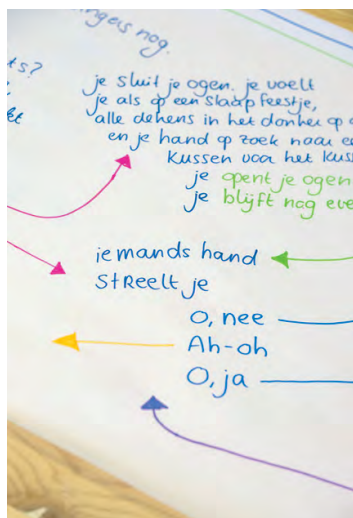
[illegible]ngeis nog.

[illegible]ts?
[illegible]
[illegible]et

je sluit je ogen. je voelt
je als op een slaapfeestje,
alle dekens in het donker o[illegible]
en je hand op zoek naar e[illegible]
kussen voor het kuss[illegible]
je opent je ogen
je blijft nog eve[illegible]

iemands hand
streelt je
O, nee
Ah-oh
O, ja